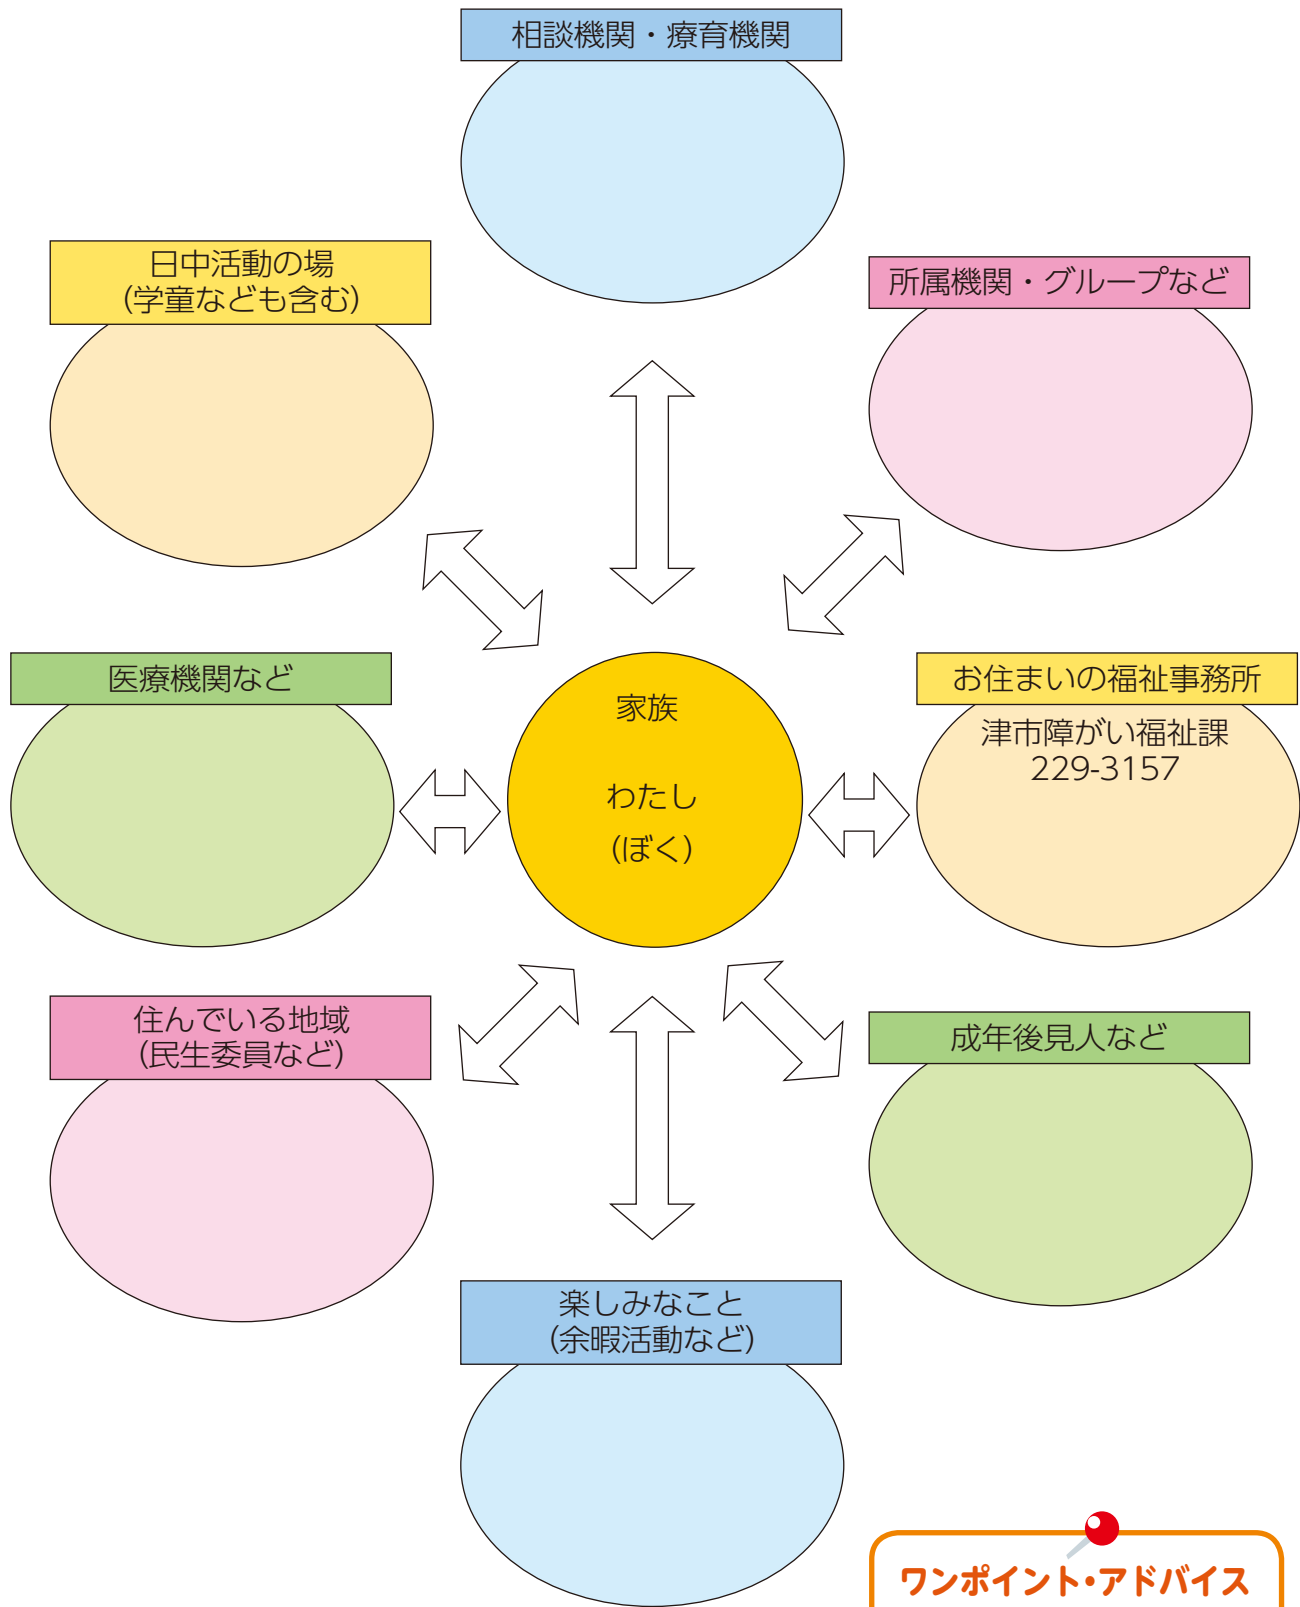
相談機関・療育機関

日中活動の場
(学童なども含む)

所属機関・グループなど

医療機関など

家族

わたし
(ぼく)

お住まいの福祉事務所
津市障がい福祉課
229-3157

住んでいる地域
(民生委員など)

成年後見人など

楽しみなこと
(余暇活動など)

ワンポイント・アドバイス